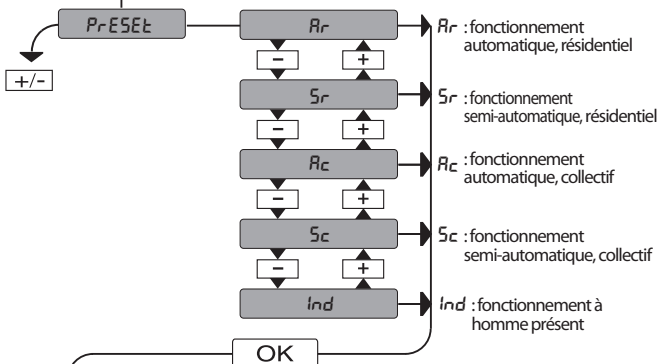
PrESEt

+/-

Ar

–

+

Sr

–

+

Ac

–

+

Sc

–

+

Ind

OK

Ar : fonctionnement automatique, résidentiel

Sr : fonctionnement semi-automatique, résidentiel

Ac : fonctionnement automatique, collectif

Sc : fonctionnement semi-automatique, collectif

Ind : fonctionnement à homme présent